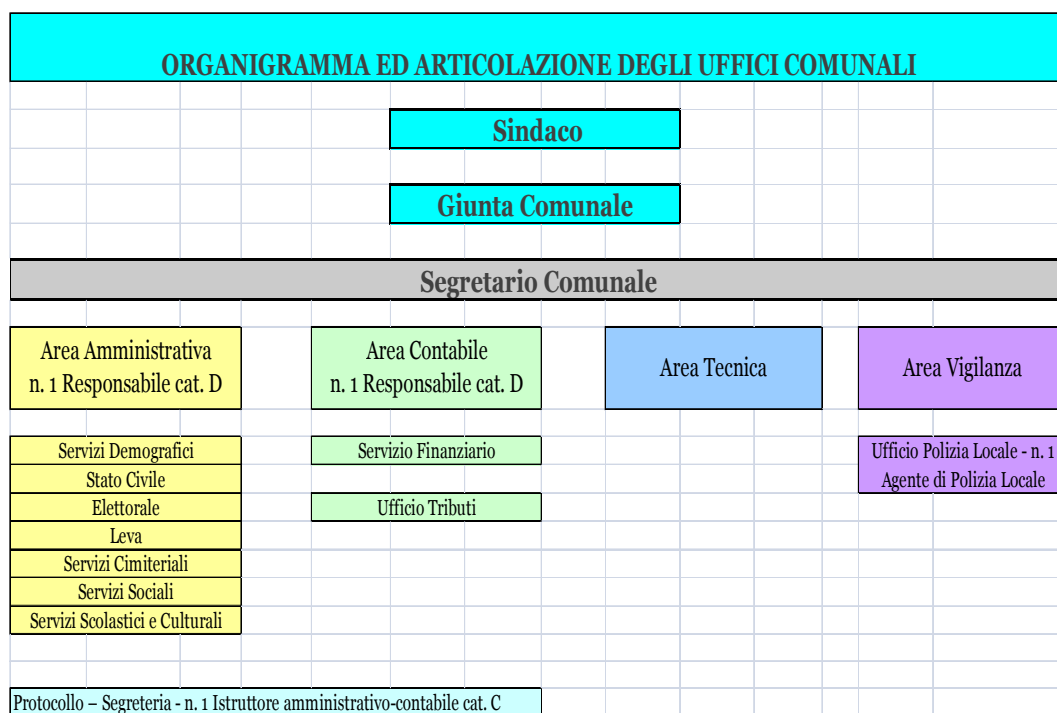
ORGANIGRAMMA ED ARTICOLAZIONE DEGLI UFFICI COMUNALI

Sindaco

Giunta Comunale

Segretario Comunale

Area Amministrativa
n. 1 Responsabile cat. D

Servizi Demografici
Stato Civile
Elettorale
Leva
Servizi Cimiteriali
Servizi Sociali
Servizi Scolastici e Culturali

Area Contabile
n. 1 Responsabile cat. D

Servizio Finanziario

Ufficio Tributi

Area Tecnica

Area Vigilanza

Ufficio Polizia Locale - n. 1 Agente di Polizia Locale

Protocollo – Segreteria - n. 1 Istruttore amministrativo-contabile cat. C